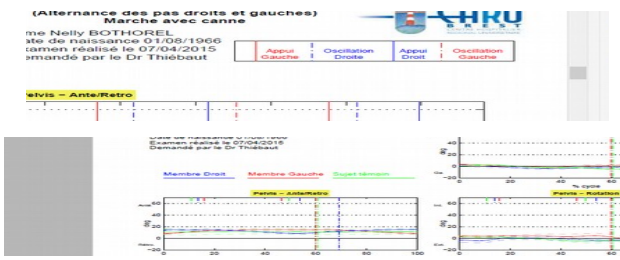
(Alternance des pas droits et gauches)
Marche avec canne

ame Nelly BOTHOREL
ate de naissance 01/08/1966
xamen réalisé le 07/04/2015
Demandé par le Dr Thiébaut

CHRU
BREST

| Appui Gauche | Oscillation Droite | Appui Droit | Oscillation Gauche |
|---|---|---|---|

elvis – Ante/Retro

Date de naissance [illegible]
Examen réalisé le 07/04/2015
Demandé par le Dr Thiébaut

Membre Droit
Membre Gauche
Sujet témoin

Pelvis – Ante/Retro

Ante
Retro
60
40
20
0
−20
0
20
40
60
80
100

40
20
0
−20
0
20
40
60
% cycle

Pelvis – Rotation
40
20
0
−20
0
20
40
60